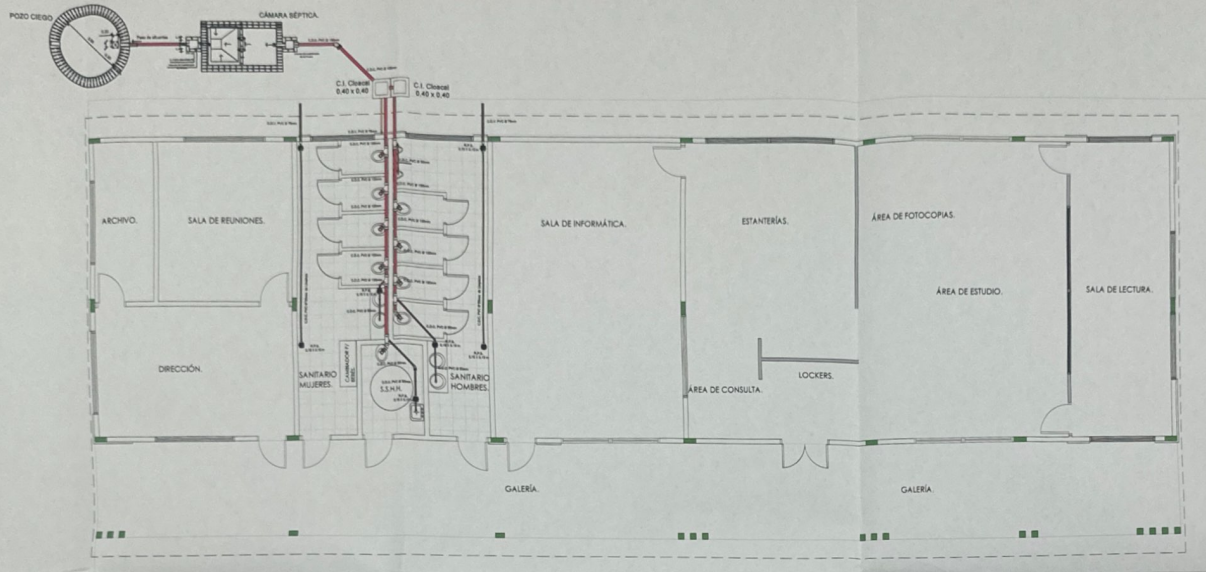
POZO CIEGO

CÁMARA SÉPTICA.

C.I. Cloacal 0,40 x 0,40

C.I. Cloacal 0,40 x 0,40

ARCHIVO.

SALA DE REUNIONES.

DIRECCIÓN.

SANITARIO MUJERES.

S.S.H.H.

SANITARIO HOMBRES.

SALA DE INFORMÁTICA.

ESTANTERÍAS.

ÁREA DE CONSULTA.

LOCKERS.

ÁREA DE FOTOCOPIAS.

ÁREA DE ESTUDIO.

SALA DE LECTURA.

GALERÍA.

GALERÍA.